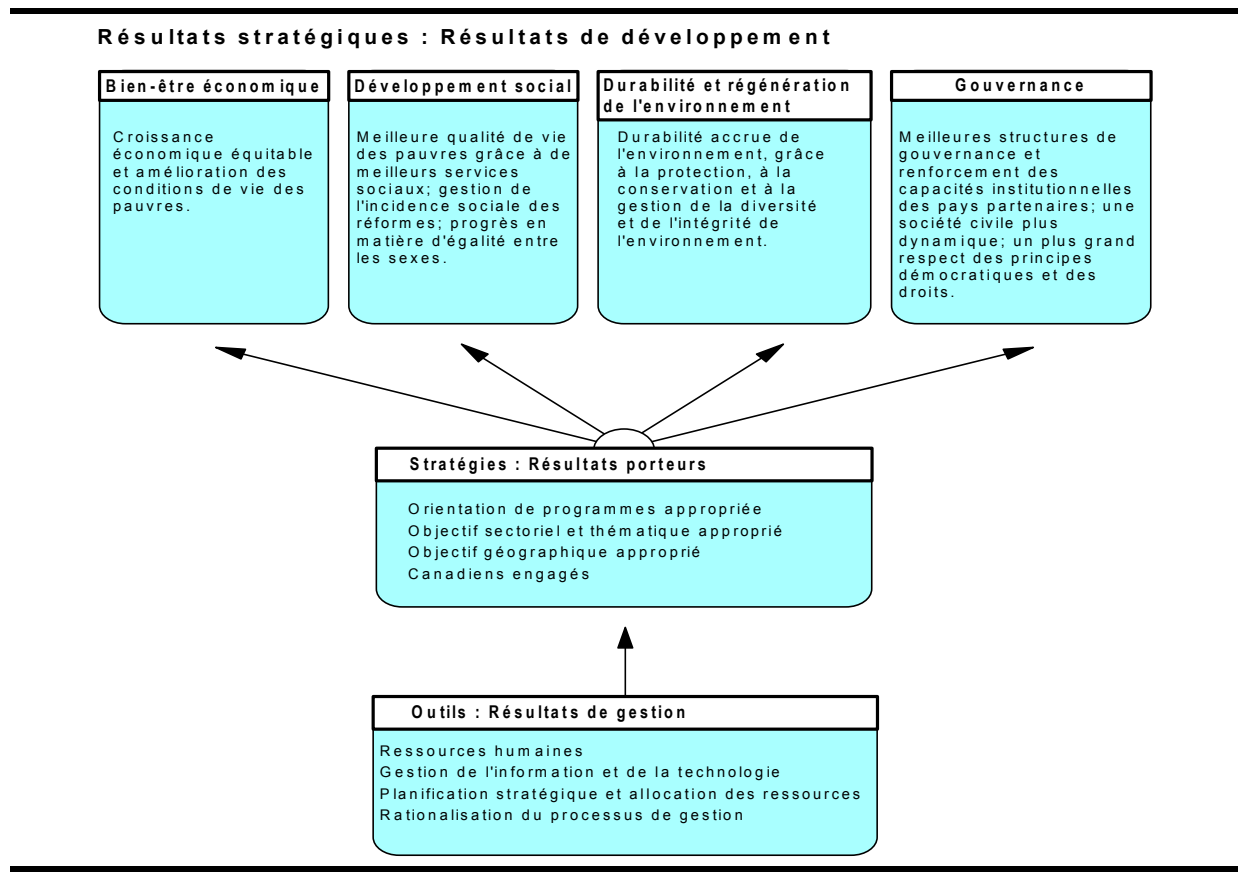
Résultats stratégiques : Résultats de développement

Bien-être économique

Croissance économique équitable et amélioration des conditions de vie des pauvres.

Développement social

Meilleure qualité de vie des pauvres grâce à de meilleurs services sociaux; gestion de l'incidence sociale des réformes; progrès en matière d'égalité entre les sexes.

Durabilité et régénération de l'environnement

Durabilité accrue de l'environnement, grâce à la protection, à la conservation et à la gestion de la diversité et de l'intégrité de l'environnement.

Gouvernance

Meilleures structures de gouvernance et renforcement des capacités institutionnelles des pays partenaires; une société civile plus dynamique; un plus grand respect des principes démocratiques et des droits.

Stratégies : Résultats porteurs

Orientation de programmes appropriée
Objectif sectoriel et thématique approprié
Objectif géographique approprié
Canadiens engagés

Outils : Résultats de gestion

Ressources humaines
Gestion de l'information et de la technologie
Planification stratégique et allocation des ressources
Rationalisation du processus de gestion